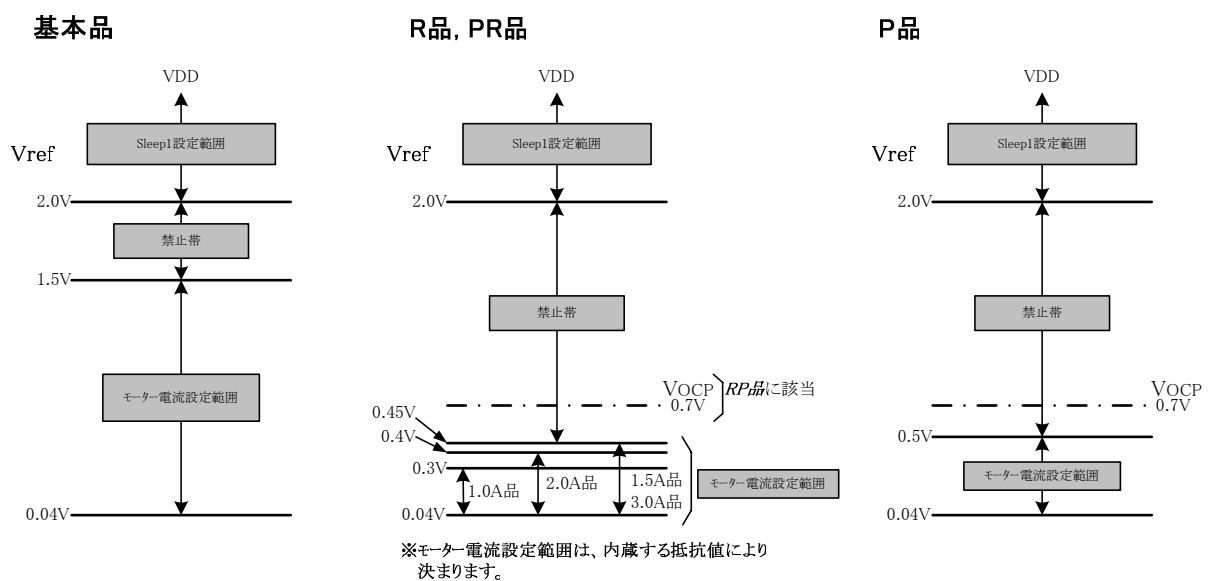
基本品

VDD

Sleep1設定範囲

Vref

2.0V

禁止帯

1.5V

モーター電流設定範囲

0.04V

R品, PR品

VDD

Sleep1設定範囲

Vref

2.0V

禁止帯

VOCP

RP品に該当

0.7V

0.45V

0.4V

0.3V

1.0A品

2.0A品

1.5A品

3.0A品

モーター電流設定範囲

0.04V

※モーター電流設定範囲は、内蔵する抵抗値により決まります。

P品

VDD

Sleep1設定範囲

Vref

2.0V

禁止帯

VOCP

0.7V

0.5V

モーター電流設定範囲

0.04V